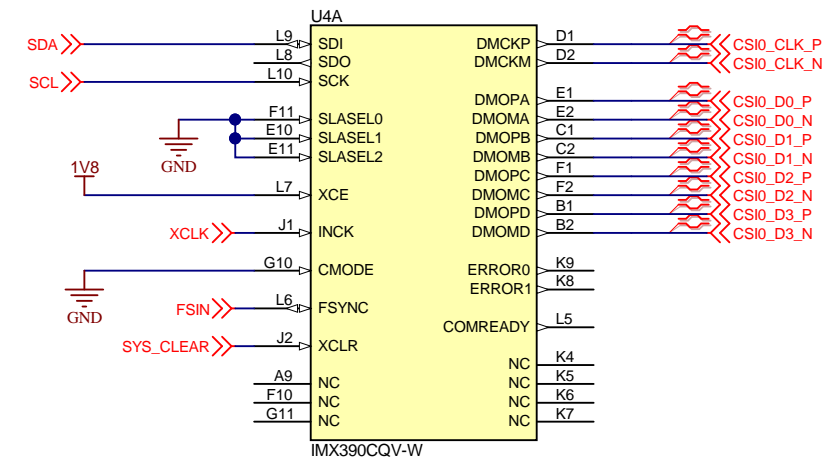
U4A

SDA L9 SDI
L8 SDO
SCL L10 SCK
GND F11 SLASEL0
E10 SLASEL1
E11 SLASEL2
1V8 L7 XCE
XCLK J1 INCK
GND G10 CMODE
FSIN L6 FSYNC
SYS_CLEAR J2 XCLR
A9 NC
F10 NC
G11 NC

DMCKP D1 CSI0_CLK_P
DMCKM D2 CSI0_CLK_N
DMOPA E1 CSI0_D0_P
DMOMA E2 CSI0_D0_N
DMOPB C1 CSI0_D1_P
DMOMB C2 CSI0_D1_N
DMOPC F1 CSI0_D2_P
DMOMC F2 CSI0_D2_N
DMOPD B1 CSI0_D3_P
DMOMD B2 CSI0_D3_N
ERROR0 K9
ERROR1 K8
COMREADY L5
NC K4
NC K5
NC K6
NC K7

IMX390CQV-W